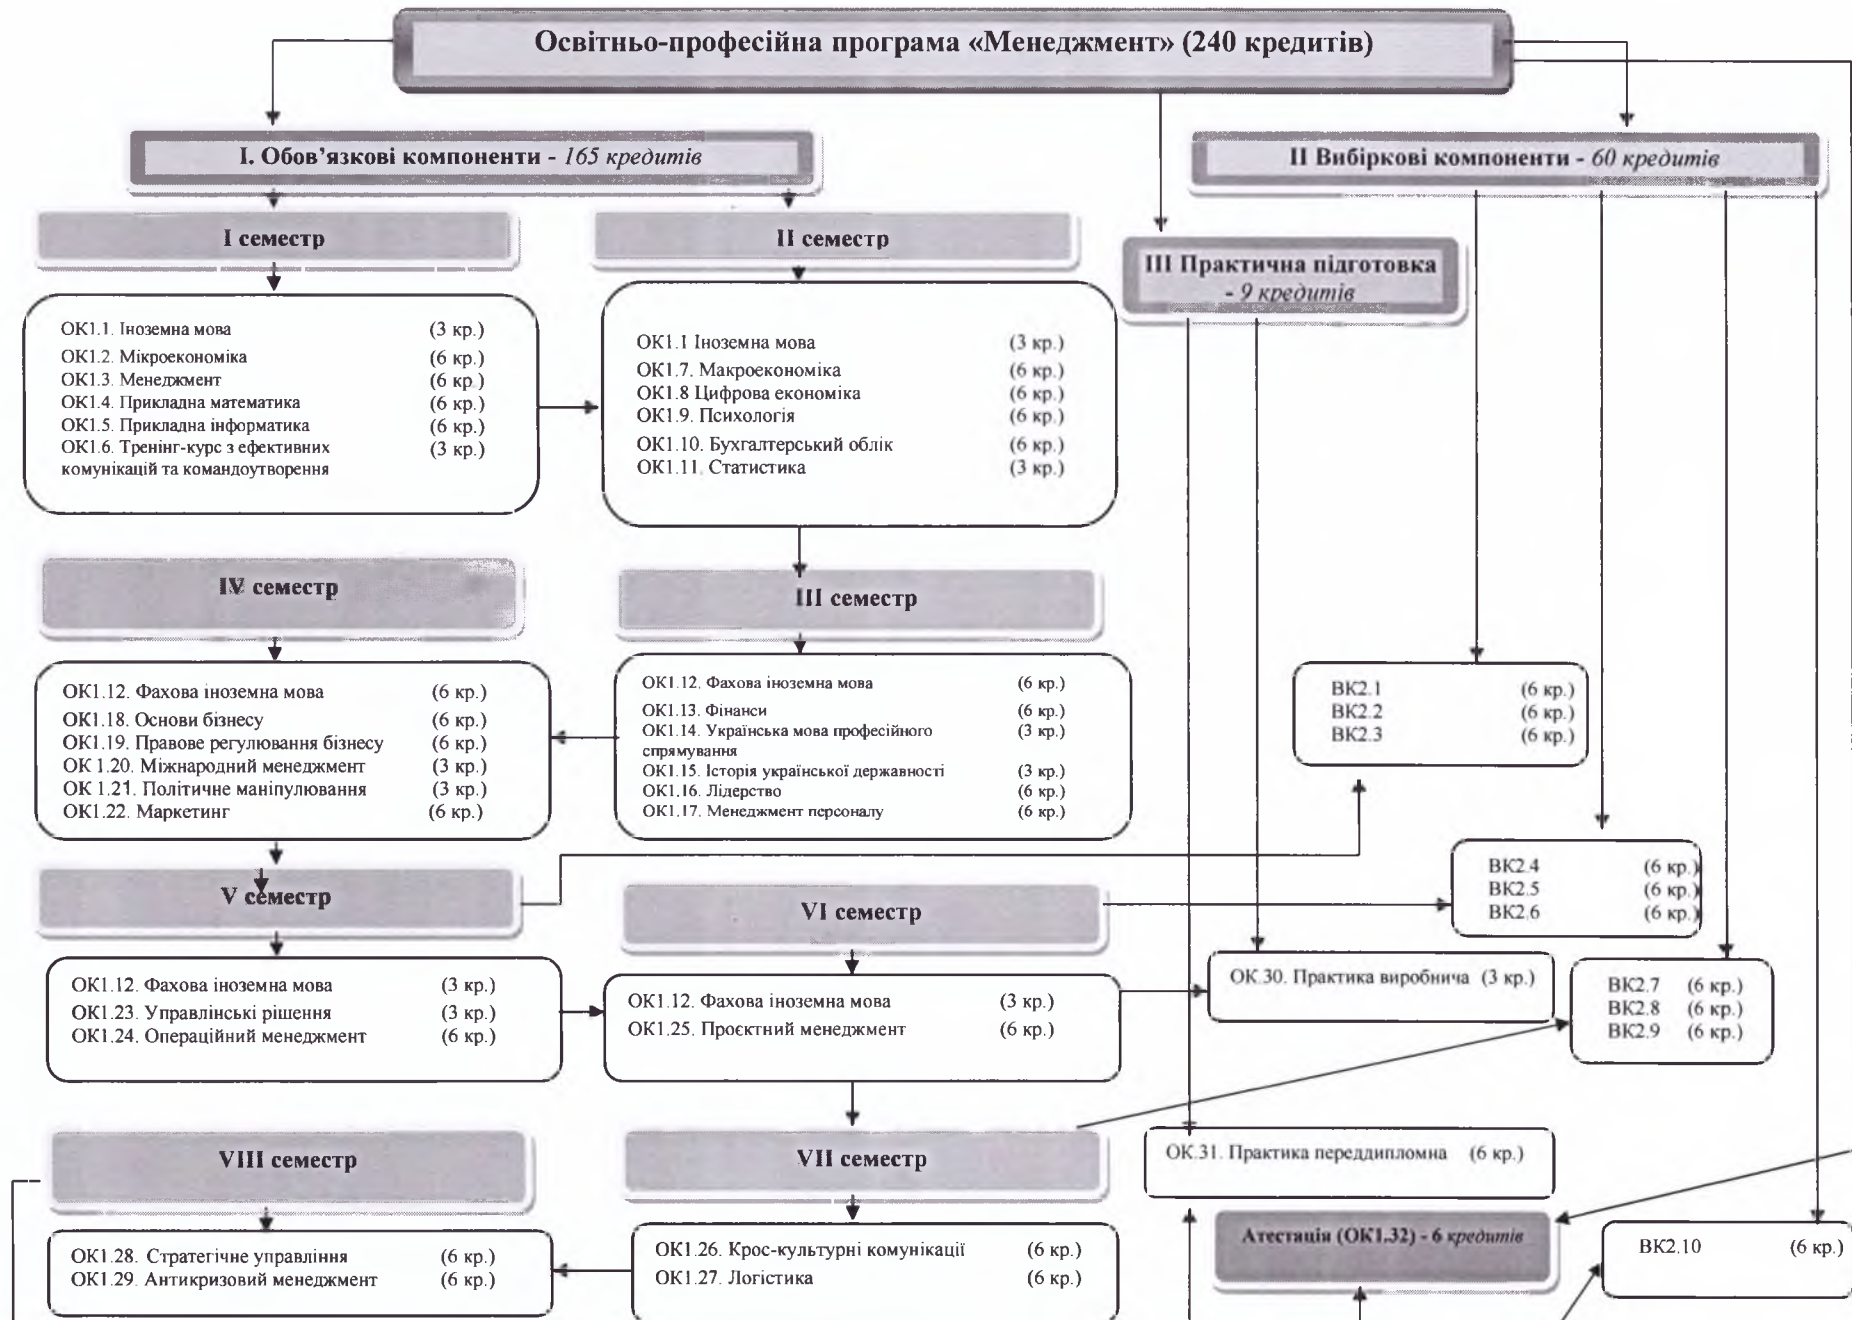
Освітньо-професійна програма «Менеджмент» (240 кредитів)

I. Обов'язкові компоненти - *165 кредитів*

II Вибіркові компоненти - *60 кредитів*

I семестр

II семестр

III Практична підготовка - *9 кредитів*

ОК1.1. Іноземна мова (3 кр.)
ОК1.2. Мікроекономіка (6 кр.)
ОК1.3. Менеджмент (6 кр.)
ОК1.4. Прикладна математика (6 кр.)
ОК1.5. Прикладна інформатика (6 кр.)
ОК1.6. Тренінг-курс з ефективних комунікацій та командоутворення (3 кр.)

ОК1.1 Іноземна мова (3 кр.)
ОК1.7. Макроекономіка (6 кр.)
ОК1.8 Цифрова економіка (6 кр.)
ОК1.9. Психологія (6 кр.)
ОК1.10. Бухгалтерський облік (6 кр.)
ОК1.11. Статистика (3 кр.)

IV семестр

III семестр

ОК1.12. Фахова іноземна мова (6 кр.)
ОК1.18. Основи бізнесу (6 кр.)
ОК1.19. Правове регулювання бізнесу (6 кр.)
ОК 1.20. Міжнародний менеджмент (3 кр.)
ОК 1.21. Політичне маніпулювання (3 кр.)
ОК1.22. Маркетинг (6 кр.)

ОК1.12. Фахова іноземна мова (6 кр.)
ОК1.13. Фінанси (6 кр.)
ОК1.14. Українська мова професійного спрямування (3 кр.)
ОК1.15. Історія української державності (3 кр.)
ОК1.16. Лідерство (6 кр.)
ОК1.17. Менеджмент персоналу (6 кр.)

ВК2.1 (6 кр.)
ВК2.2 (6 кр.)
ВК2.3 (6 кр.)

ВК2.4 (6 кр.)
ВК2.5 (6 кр.)
ВК2.6 (6 кр.)

V семестр

VI семестр

ОК1.12. Фахова іноземна мова (3 кр.)
ОК1.23. Управлінські рішення (3 кр.)
ОК1.24. Операційний менеджмент (6 кр.)

ОК1.12. Фахова іноземна мова (3 кр.)
ОК1.25. Проєктний менеджмент (6 кр.)

ОК.30. Практика виробнича (3 кр.)

ВК2.7 (6 кр.)
ВК2.8 (6 кр.)
ВК2.9 (6 кр.)

VIII семестр

VII семестр

ОК.31. Практика переддипломна (6 кр.)

Атестація (ОК1.32) - 6 *кредитів*

ВК2.10 (6 кр.)

ОК1.28. Стратегічне управління (6 кр.)
ОК1.29. Антикризовий менеджмент (6 кр.)

ОК1.26. Крос-культурні комунікації (6 кр.)
ОК1.27. Логістика (6 кр.)